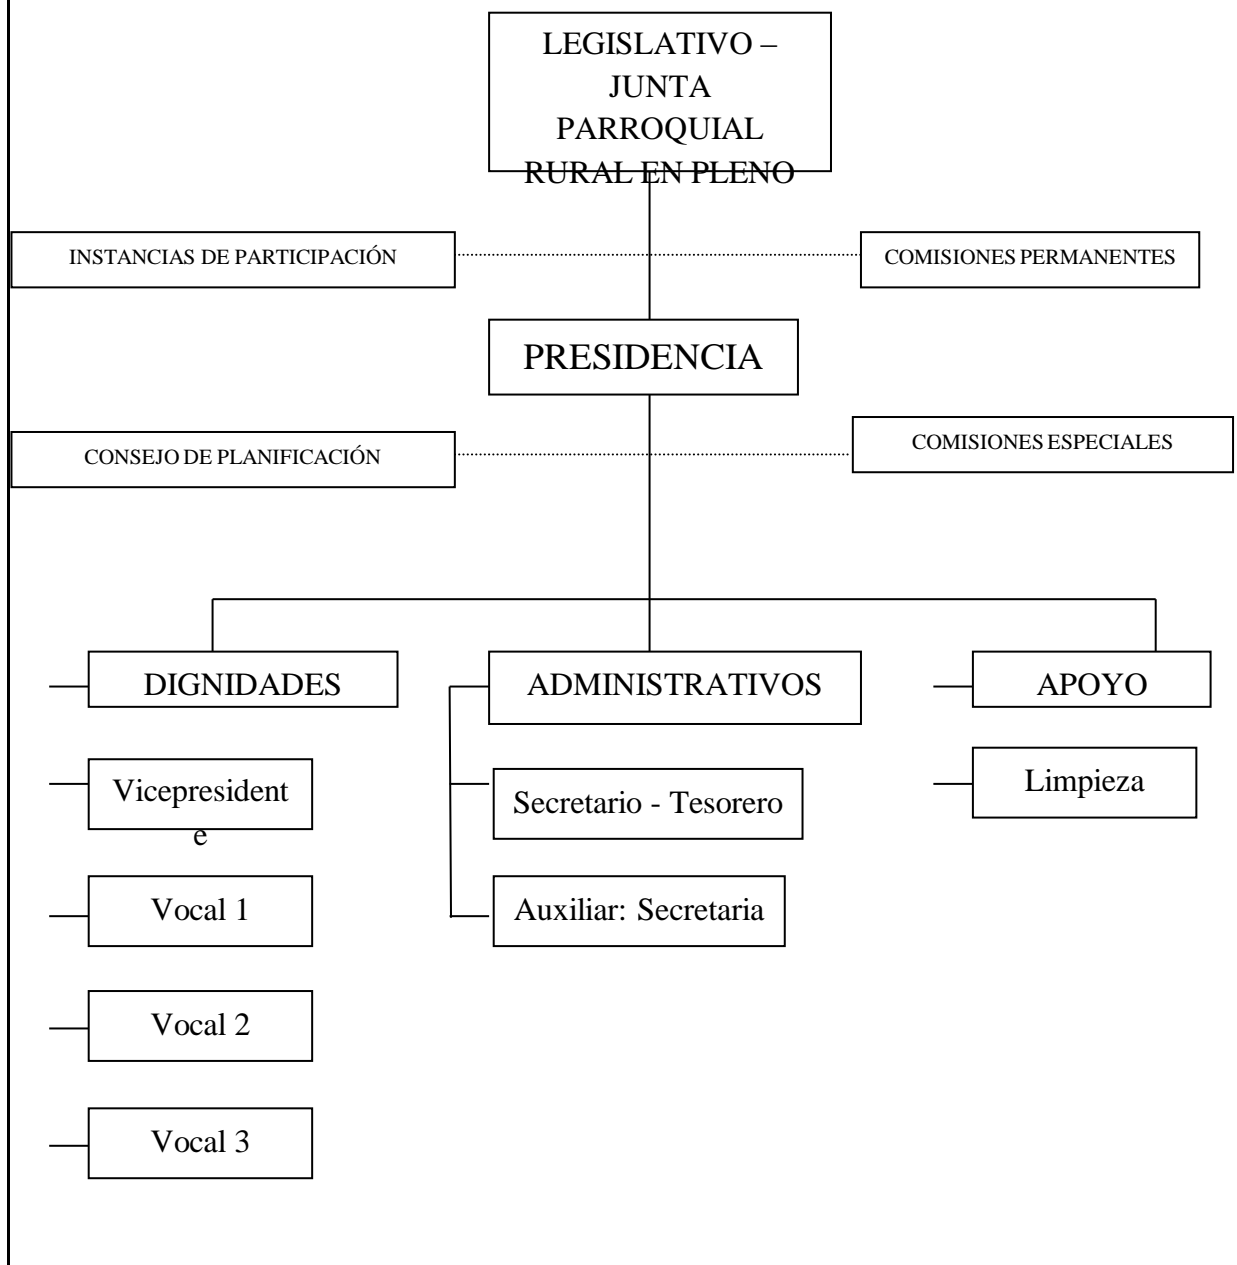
LEGISLATIVO – JUNTA PARROQUIAL RURAL EN PLENO

INSTANCIAS DE PARTICIPACIÓN

COMISIONES PERMANENTES

PRESIDENCIA

CONSEJO DE PLANIFICACIÓN

COMISIONES ESPECIALES

DIGNIDADES

Vicepresident e

Vocal 1

Vocal 2

Vocal 3

ADMINISTRATIVOS

Secretario - Tesorero

Auxiliar: Secretaria

APOYO

Limpieza